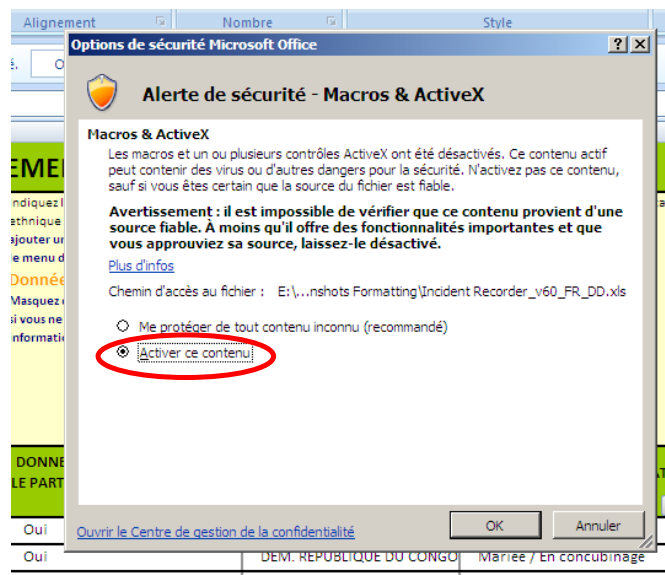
Alignement
Nombre
Style

Options de sécurité Microsoft Office
?
X

Alerte de sécurité - Macros & ActiveX

Macros & ActiveX
Les macros et un ou plusieurs contrôles ActiveX ont été désactivés. Ce contenu actif peut contenir des virus ou d'autres dangers pour la sécurité. N'activez pas ce contenu, sauf si vous êtes certain que la source du fichier est fiable.

Avertissement : il est impossible de vérifier que ce contenu provient d'une source fiable. À moins qu'il offre des fonctionnalités importantes et que vous approuviez sa source, laissez-le désactivé.

Plus d'infos

Chemin d'accès au fichier : E:\...nshots Formatting\Incident Recorder_v60_FR_DD.xls

Me protéger de tout contenu inconnu (recommandé)
Activer ce contenu

Ouvrir le Centre de gestion de la confidentialité
OK
Annuler

EMEI
indiquez l
thnique
ajouter ur
e menu d
Donnée
Masquez
si vous ne
nformatio

DONNE
LE PART

Oui
Oui
DEM. RÉPUBLIQUE DU CONGO
Mariée / En concubinage